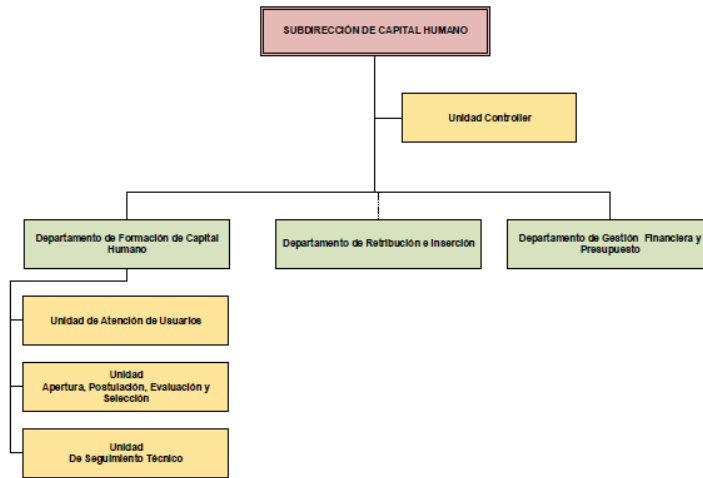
SUBDIRECCIÓN DE CAPITAL HUMANO

Unidad Controller

Departamento de Formación de Capital Humano

Departamento de Retribución e Inserción

Departamento de Gestión Financiera y Presupuesto

Unidad de Atención de Usuarios

Unidad
Apertura, Postulación, Evaluación y Selección

Unidad
De Seguimiento Técnico